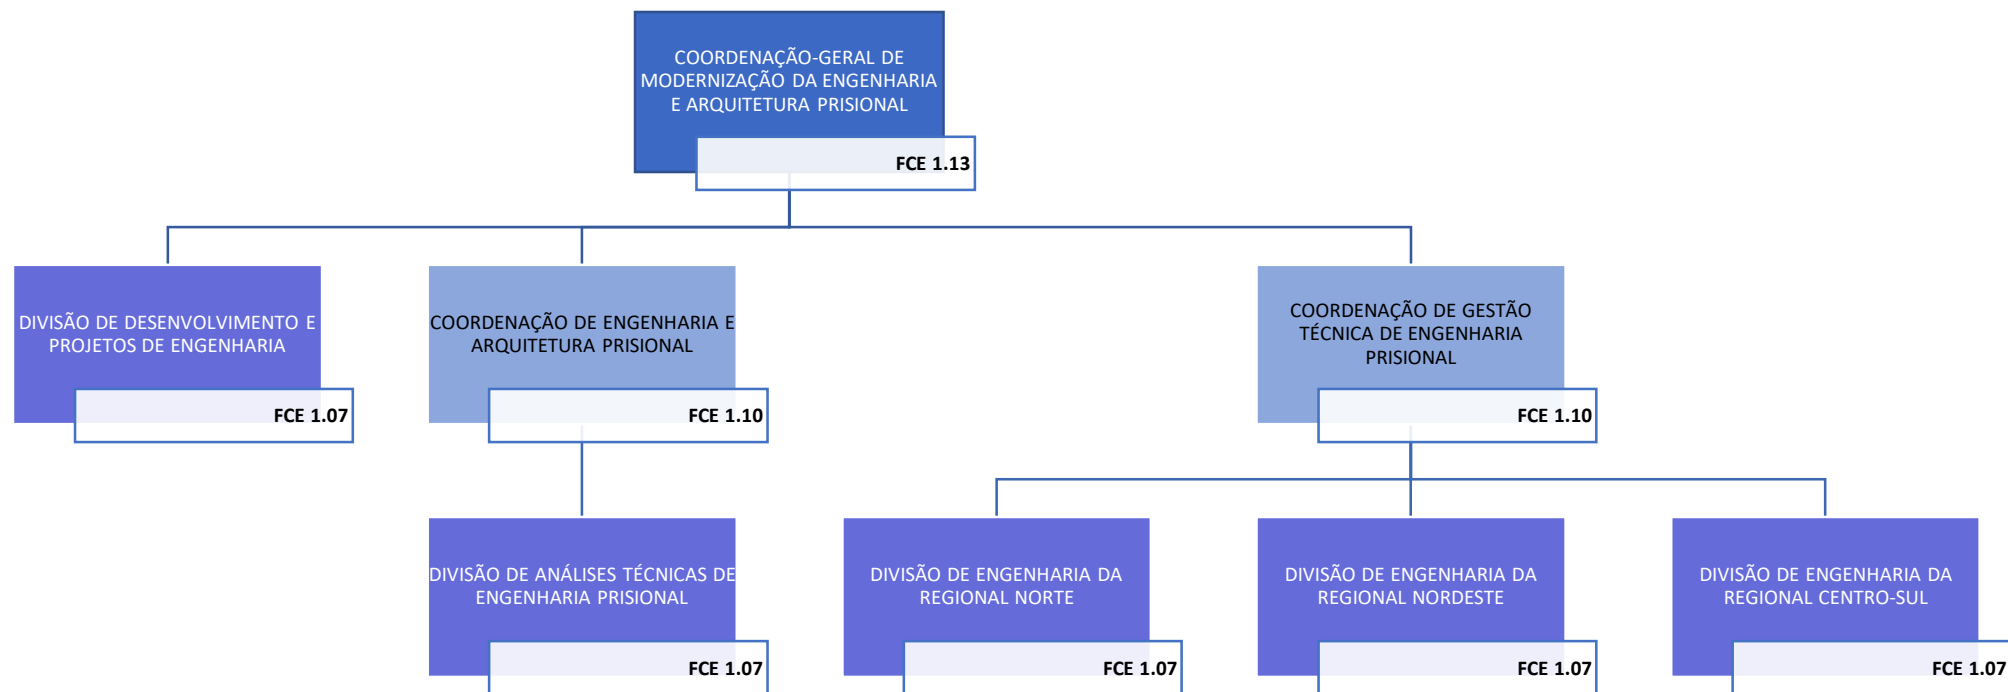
COORDENAÇÃO-GERAL DE MODERNIZAÇÃO DA ENGENHARIA E ARQUITETURA PRISIONAL

FCE 1.13

DIVISÃO DE DESENVOLVIMENTO E PROJETOS DE ENGENHARIA

FCE 1.07

COORDENAÇÃO DE ENGENHARIA E ARQUITETURA PRISIONAL

FCE 1.10

COORDENAÇÃO DE GESTÃO TÉCNICA DE ENGENHARIA PRISIONAL

FCE 1.10

DIVISÃO DE ANÁLISES TÉCNICAS DE ENGENHARIA PRISIONAL

FCE 1.07

DIVISÃO DE ENGENHARIA DA REGIONAL NORTE

FCE 1.07

DIVISÃO DE ENGENHARIA DA REGIONAL NORDESTE

FCE 1.07

DIVISÃO DE ENGENHARIA DA REGIONAL CENTRO-SUL

FCE 1.07